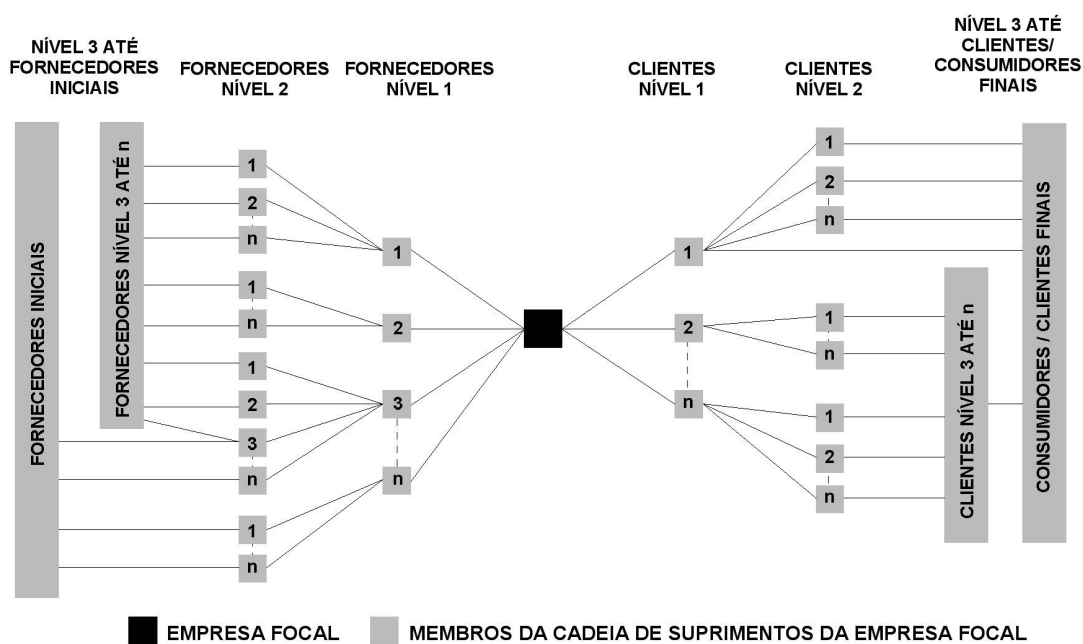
NÍVEL 3 ATÉ FORNECEDORES INICIAIS

FORNECEDORES NÍVEL 2

FORNECEDORES NÍVEL 1

CLIENTES NÍVEL 1

CLIENTES NÍVEL 2

NÍVEL 3 ATÉ CLIENTES/ CONSUMIDORES FINAIS

FORNECEDORES INICIAIS

FORNECEDORES NÍVEL 3 ATÉ n

1
2
n
1
n
1
2
3
n
1
n

1
2
3
n

1
2
n

1
2
n
1
n
1
2
n

CLIENTES NÍVEL 3 ATÉ n

CONSUMIDORES / CLIENTES FINAIS

EMPRESA FOCAL

MEMBROS DA CADEIA DE SUPRIMENTOS DA EMPRESA FOCAL